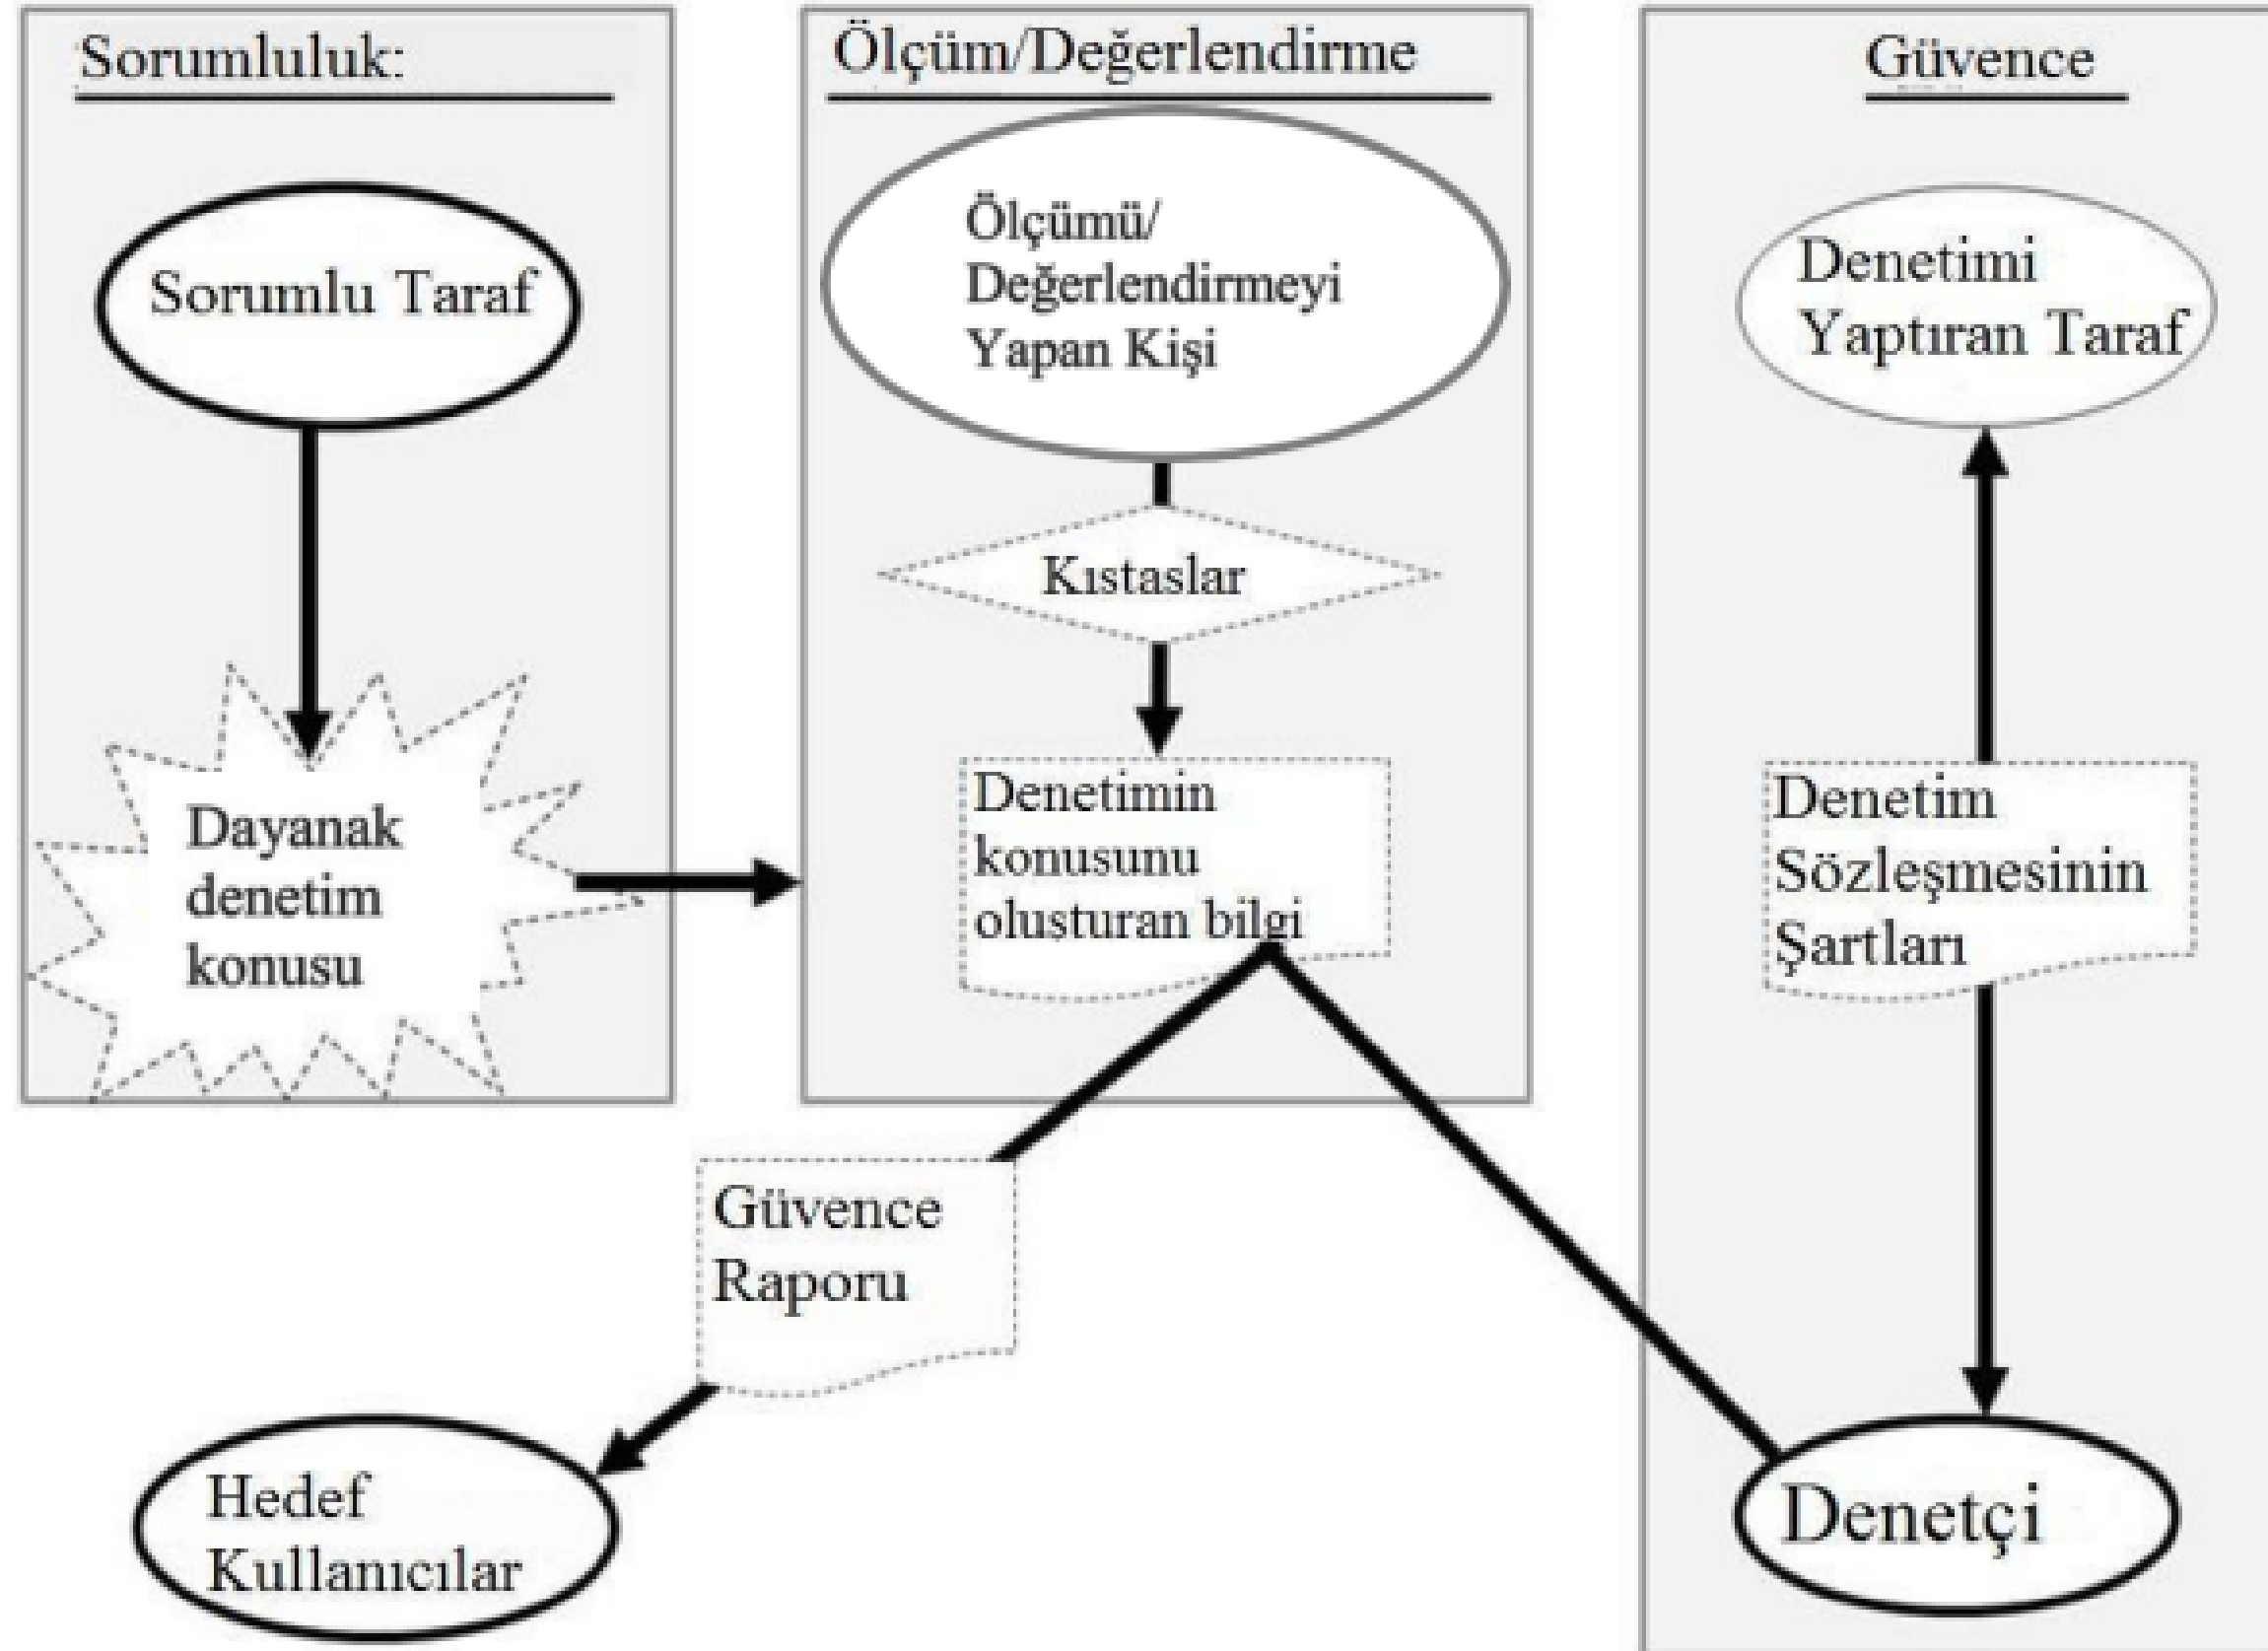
Sorumluluk:

Sorumlu Taraf

Dayanak denetim konusu

Ölçüm/Değerlendirme

Ölçümü/ Değerlendirmeyi Yapan Kişi

Kıstaslar

Denetimin konusunu olusturan bilgi

Güvence

Denetimi Yaptıran Taraf

Denetim Sözleşmesinin Şartları

Güvence Raporu

Hedef Kullanıcılar

Denetçi